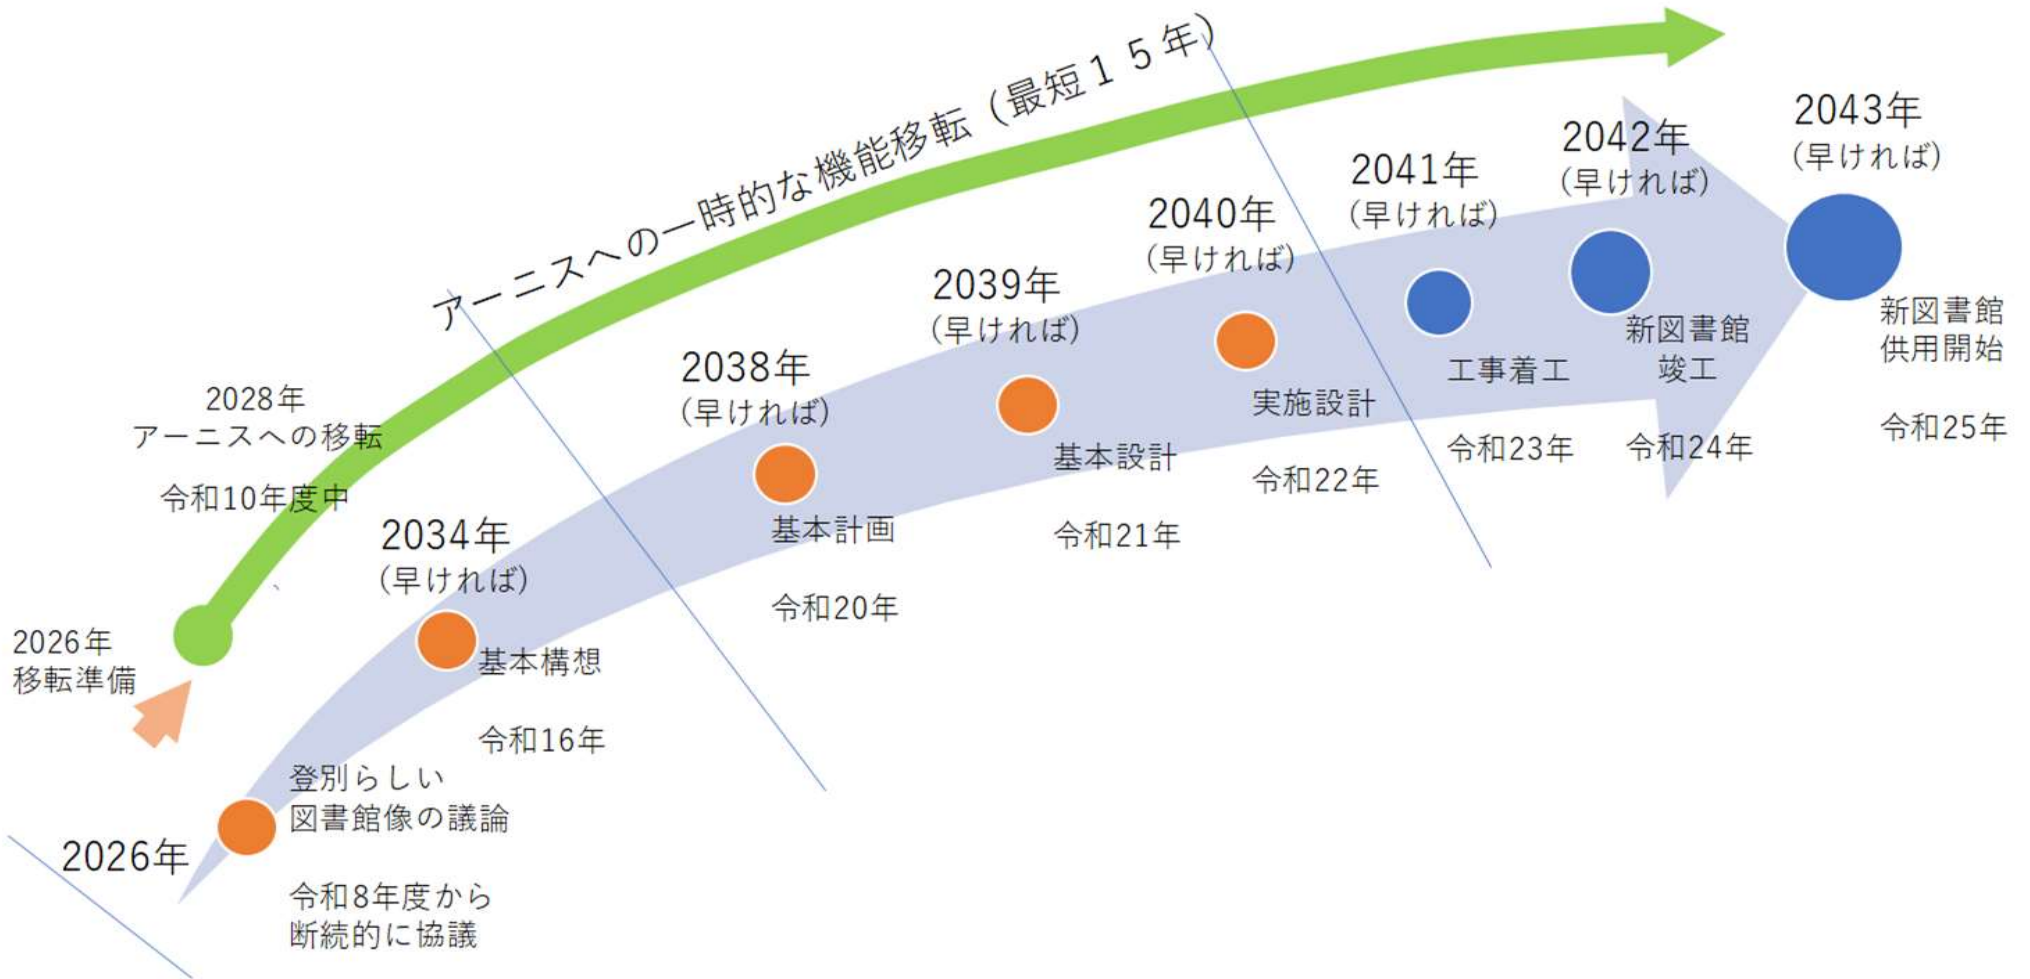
アーニスへの一時的な機能移転（最短１５年）

2026年
移転準備

2028年
アーニスへの移転

令和10年度中

2026年

登別らしい
図書館像の議論

令和8年度から
断続的に協議

2034年
（早ければ）

基本構想

令和16年

2038年
（早ければ）

基本計画

令和20年

2039年
（早ければ）

基本設計

令和21年

2040年
（早ければ）

実施設計

令和22年

2041年
（早ければ）

工事着工

令和23年

2042年
（早ければ）

新図書館
竣工

令和24年

2043年
（早ければ）

新図書館
供用開始

令和25年